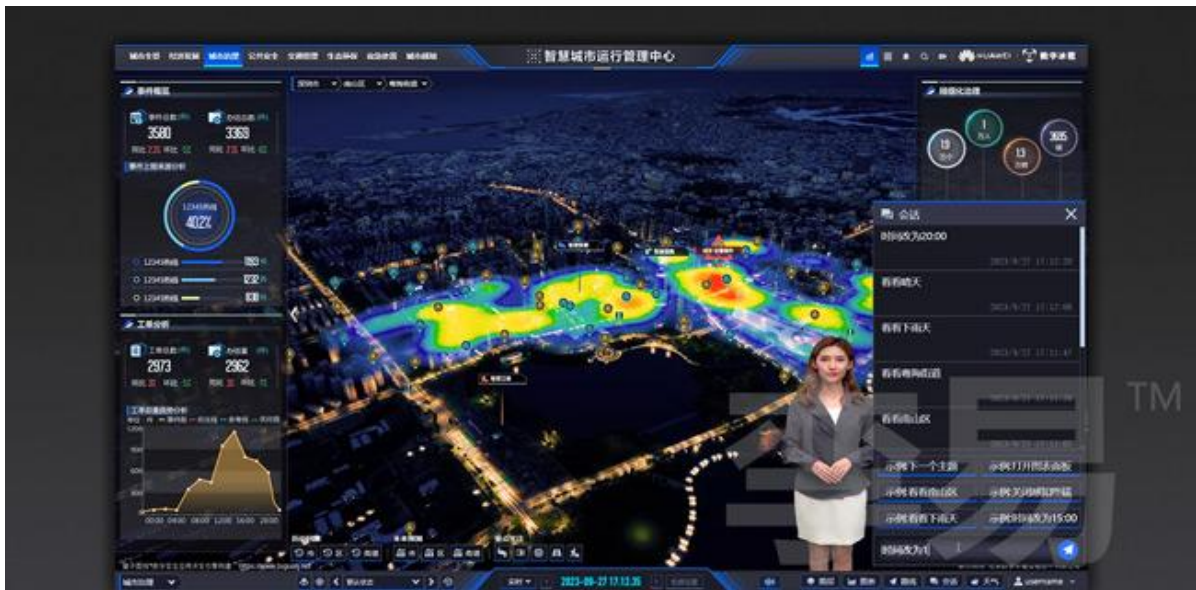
智慧城市运行管理中心

事件概览

3580

3363

12345热线

40.2%

工单分析

2973

2962

会话

时间改为20:00

看看晴天

看看下雨天

看看南山区

示例:下一个主题

示例:打开图表面板

示例:看看南山区

示例:看看下雨天

示例:时间改为15:00

时间改为

2023-09-27 17:13:35

username

TM